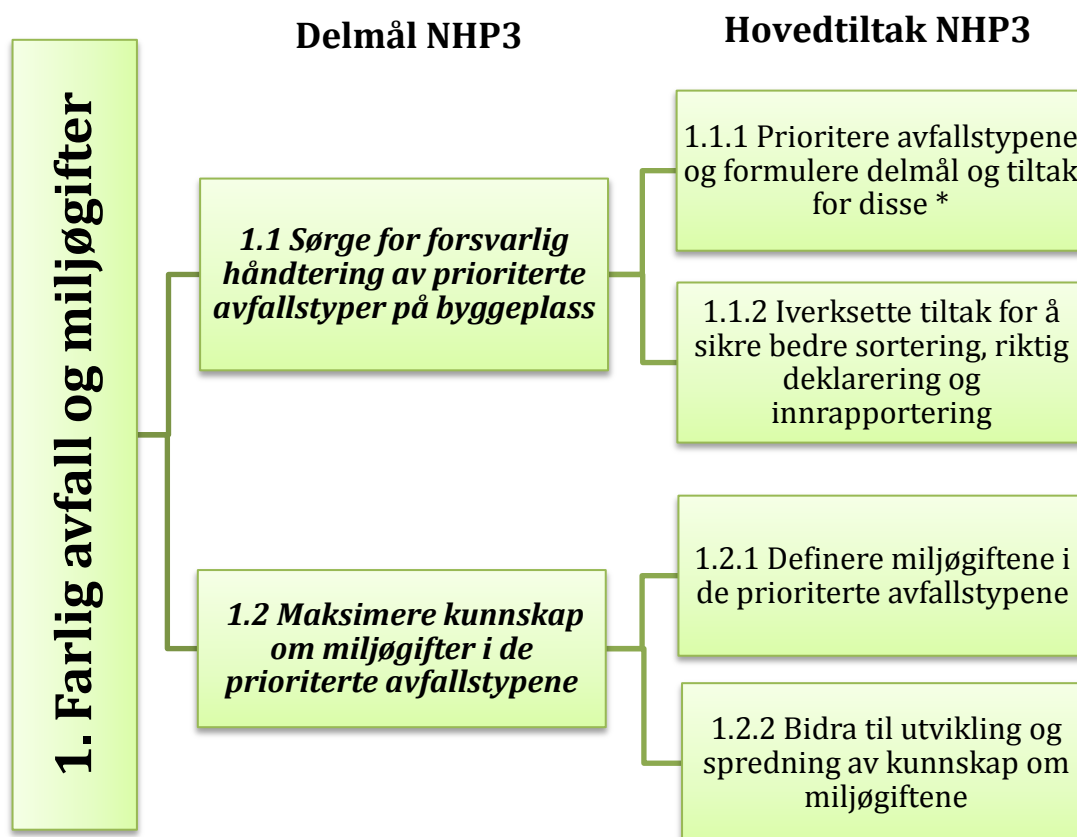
1. Farlig avfall og miljøgifter

Delmål NHP3

Hovedtiltak NHP3

1.1 Sørge for forsvarlig håndtering av prioriterte avfallstyper på byggeplass

1.1.1 Prioritere avfallstypene og formulere delmål og tiltak for disse *

1.1.2 Iverksette tiltak for å sikre bedre sortering, riktig deklarering og innrapportering

1.2 Maksimere kunnskap om miljøgifter i de prioriterte avfallstypene

1.2.1 Definere miljøgiftene i de prioriterte avfallstypene

1.2.2 Bidra til utvikling og spredning av kunnskap om miljøgiftene